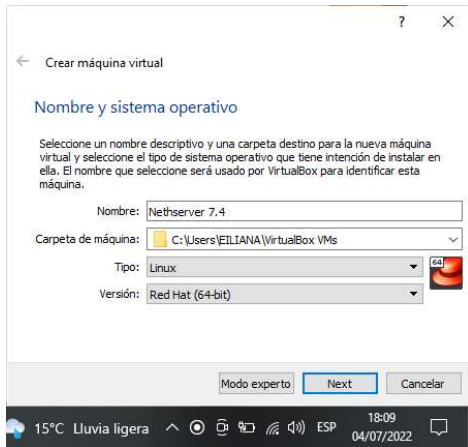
?
×

Crear máquina virtual

Nombre y sistema operativo

Seleccione un nombre descriptivo y una carpeta destino para la nueva máquina virtual y seleccione el tipo de sistema operativo que tiene intención de instalar en ella. El nombre que seleccione será usado por VirtualBox para identificar esta máquina.

Nombre: Nethserver 7.4

Carpeta de máquina: C:\Users\EILIANA\VirtualBox VMs

Tipo: Linux

Versión: Red Hat (64-bit)

64

Modo experto Next Cancelar

15°C Lluvia ligera ESP 18:09 04/07/2022